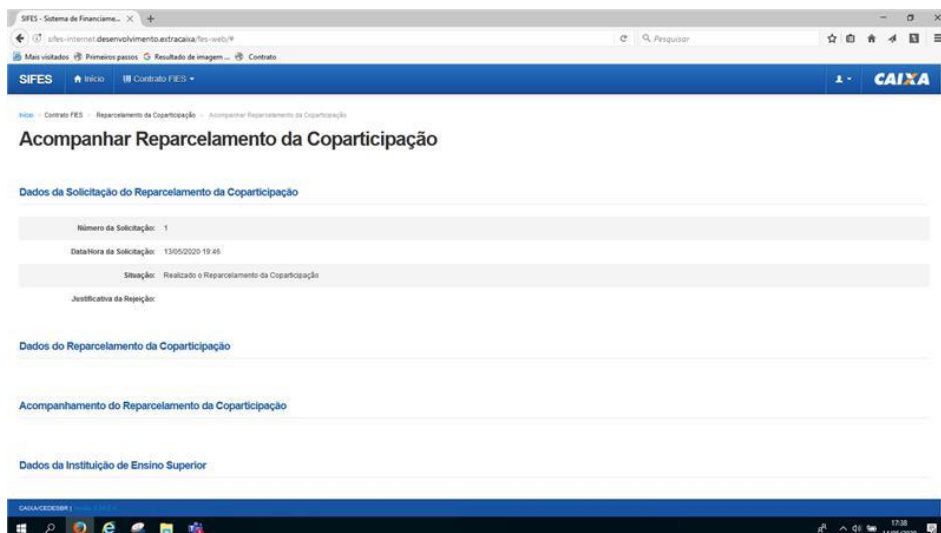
SIFES - Sistema de Financiame... ×

sifes-internet.desenvolvimento.extracaixa/fes-web/#

Pesquisar

Mais visitados Primeiros passos Resultado de imagem ... Contrato

SIFES Início Contrato FIES

CAIXA

Início > Contrato FIES > Reparcelamento da Coparticipação > Acompanhar Reparcelamento da Coparticipação

Acompanhar Reparcelamento da Coparticipação

Dados da Solicitação do Reparcelamento da Coparticipação

Número da Solicitação: 1

Data/Hora da Solicitação: 13/05/2020 19:46

Situação: Realizado o Reparcelamento da Coparticipação

Justificativa da Rejeição:

Dados do Reparcelamento da Coparticipação

Acompanhamento do Reparcelamento da Coparticipação

Dados da Instituição de Ensino Superior

CAIXA/CEDESBR | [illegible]

17:38
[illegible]